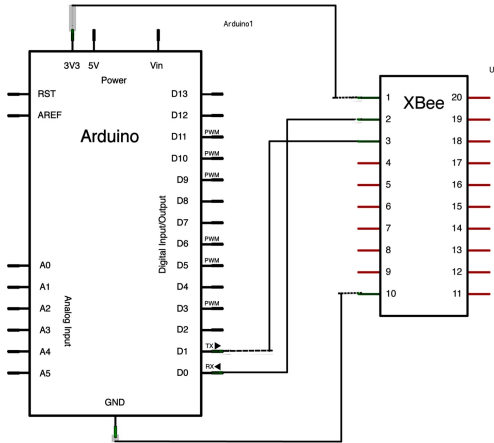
Arduino1

U

3V3 5V Vin
Power

RST
AREF

Arduino

A0
A1
A2
A3
A4
A5

Analog Input

D13
D12
D11 PWM
D10 PWM
D9 PWM
D8
D7
D6 PWM
D5 PWM
D4
D3 PWM
D2
D1 TX
D0 RX

Digital Input/Output

GND

XBee

1
2
3
4
5
6
7
8
9
10

20
19
18
17
16
15
14
13
12
11